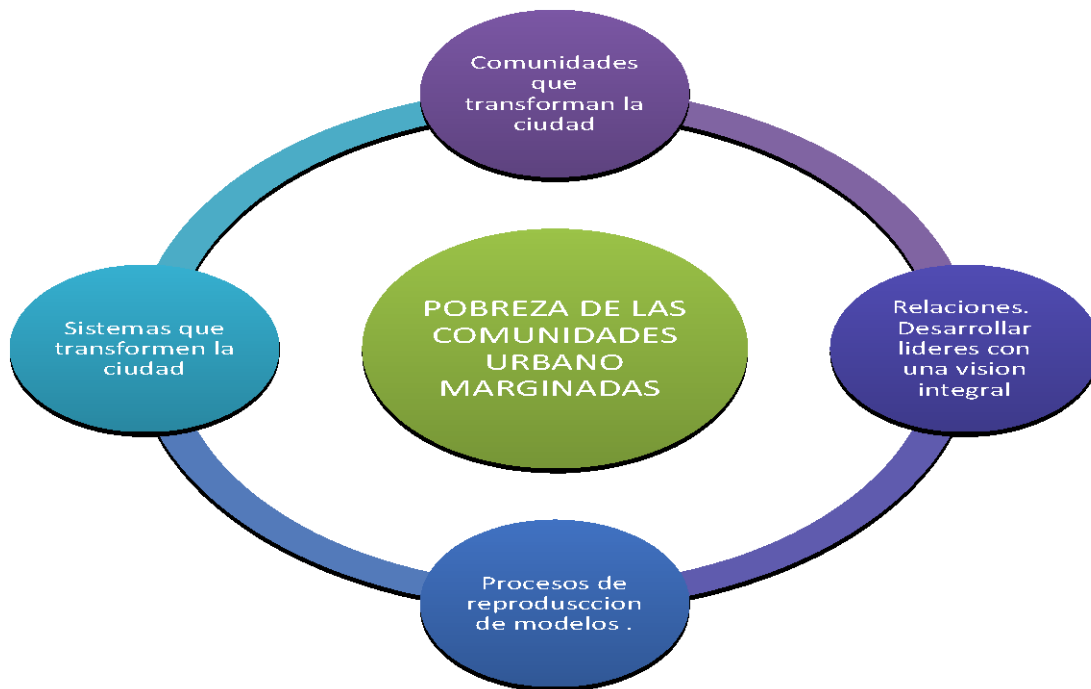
Comunidades que transforman la ciudad

Sistemas que transformen la ciudad

POBREZA DE LAS COMUNIDADES URBANO MARGINADAS

Relaciones. Desarrollar lideres con una vision integral

Procesos de reprodusccion de modelos .